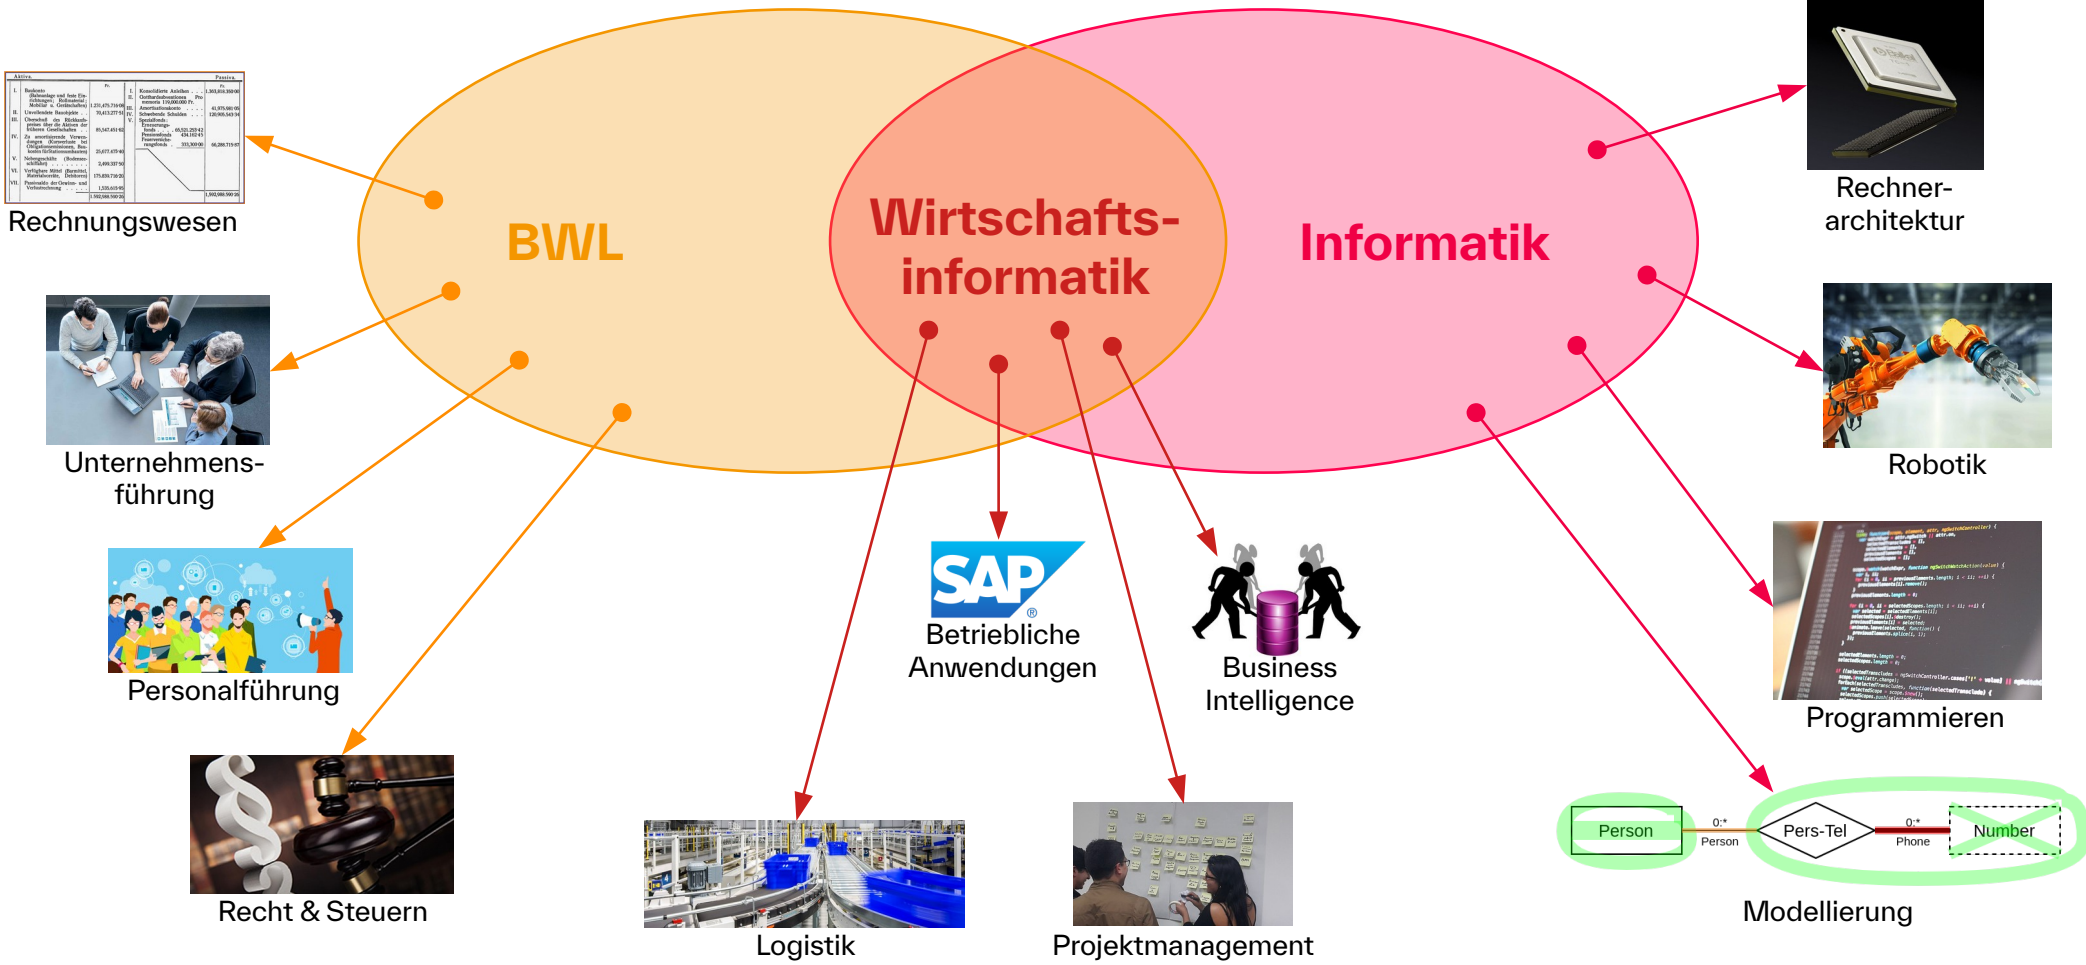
BWL

Wirtschaftsinformatik

Informatik

Rechnungswesen

Unternehmensführung

Personalführung

Recht & Steuern

Logistik

SAP

Betriebliche Anwendungen

Business Intelligence

Projektmanagement

Rechnerarchitektur

Robotik

Programmieren

Person

0:*

Person

Pers-Tel

0:*

Phone

Number

Modellierung